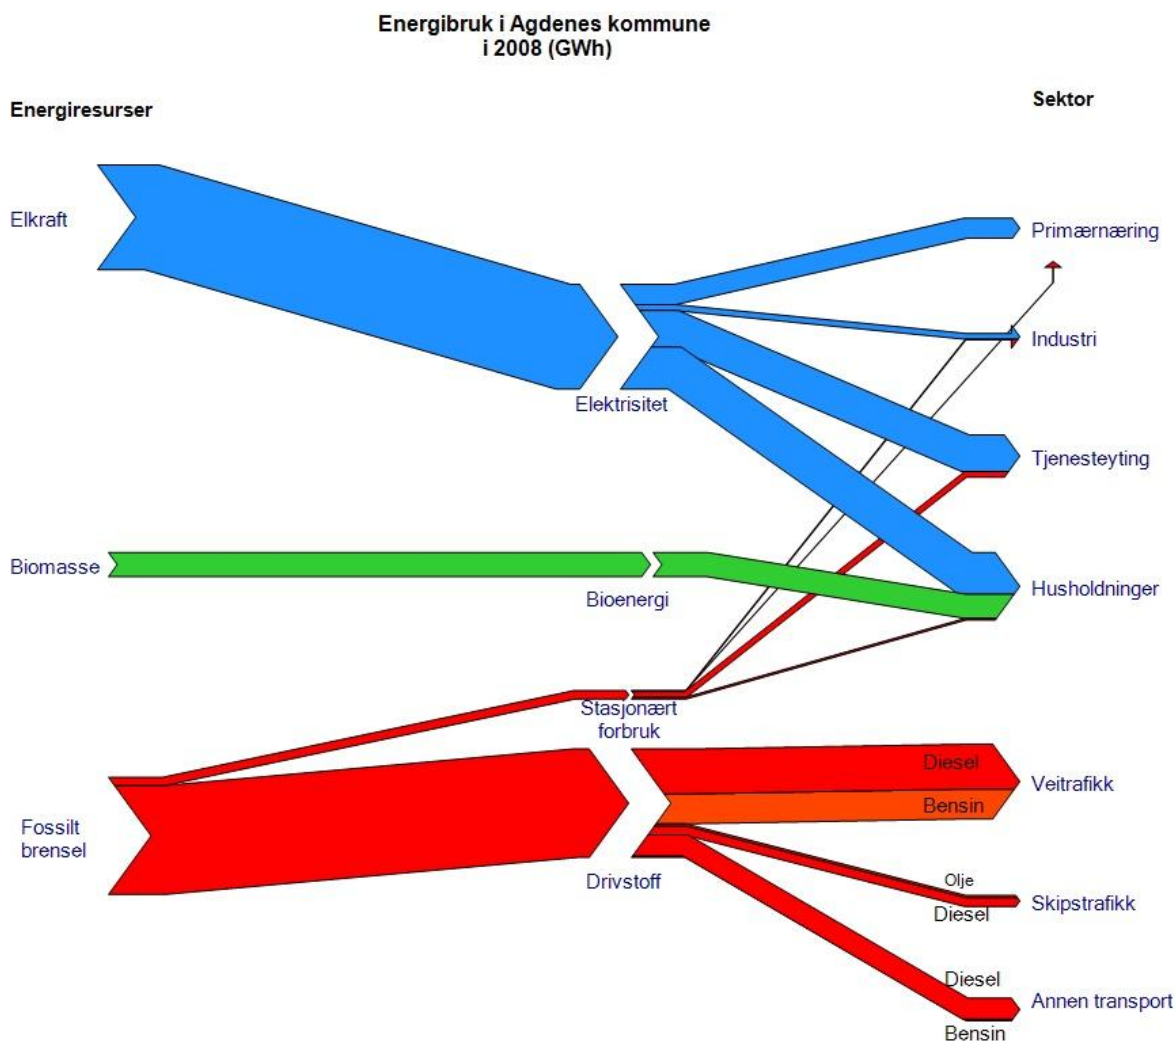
Energibruk i Agdenes kommune
i 2008 (GWh)

Energiresurser

Sektor

Elkraft

Elektrisitet

Primærnæring

Industri

Tjenesteyting

Biomasse

Bioenergi

Husholdninger

Stasjonært forbruk

Fossilt brensel

Drivstoff

Diesel

Bensin

Veitrafikk

Olje

Diesel

Skipstrafikk

Diesel

Bensin

Annen transport